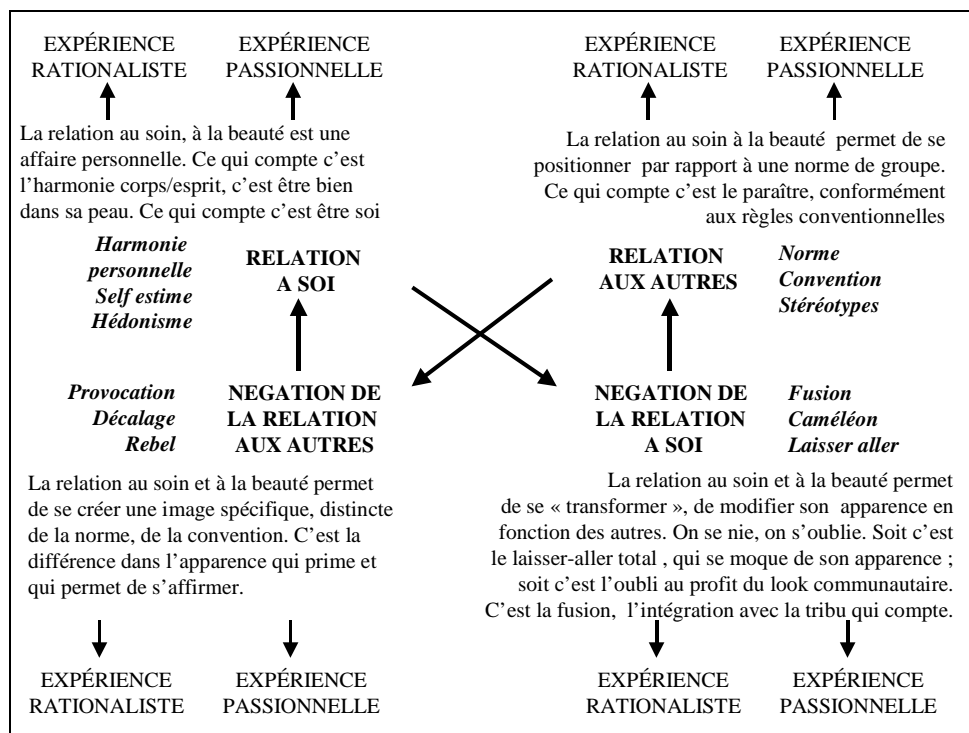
EXPÉRIENCE RATIONALISTE

EXPÉRIENCE PASSIONNELLE

La relation au soin, à la beauté est une affaire personnelle. Ce qui compte c'est l'harmonie corps/esprit, c'est être bien dans sa peau. Ce qui compte c'est être soi

*Harmonie personnelle*
*Self estime*
*Hédonisme*

**RELATION A SOI**

EXPÉRIENCE RATIONALISTE

EXPÉRIENCE PASSIONNELLE

La relation au soin à la beauté permet de se positionner par rapport à une norme de groupe. Ce qui compte c'est le paraître, conformément aux règles conventionnelles

**RELATION AUX AUTRES**

*Norme*
*Convention*
*Stéréotypes*

*Provocation*
*Décalage*
*Rebel*

**NEGATION DE LA RELATION AUX AUTRES**

La relation au soin et à la beauté permet de se créer une image spécifique, distincte de la norme, de la convention. C'est la différence dans l'apparence qui prime et qui permet de s'affirmer.

EXPÉRIENCE RATIONALISTE

EXPÉRIENCE PASSIONNELLE

**NEGATION DE LA RELATION A SOI**

*Fusion*
*Caméléon*
*Laisser aller*

La relation au soin et à la beauté permet de se « transformer », de modifier son apparence en fonction des autres. On se nie, on s'oublie. Soit c'est le laisser-aller total , qui se moque de son apparence ; soit c'est l'oubli au profit du look communautaire. C'est la fusion, l'intégration avec la tribu qui compte.

EXPÉRIENCE RATIONALISTE

EXPÉRIENCE PASSIONNELLE